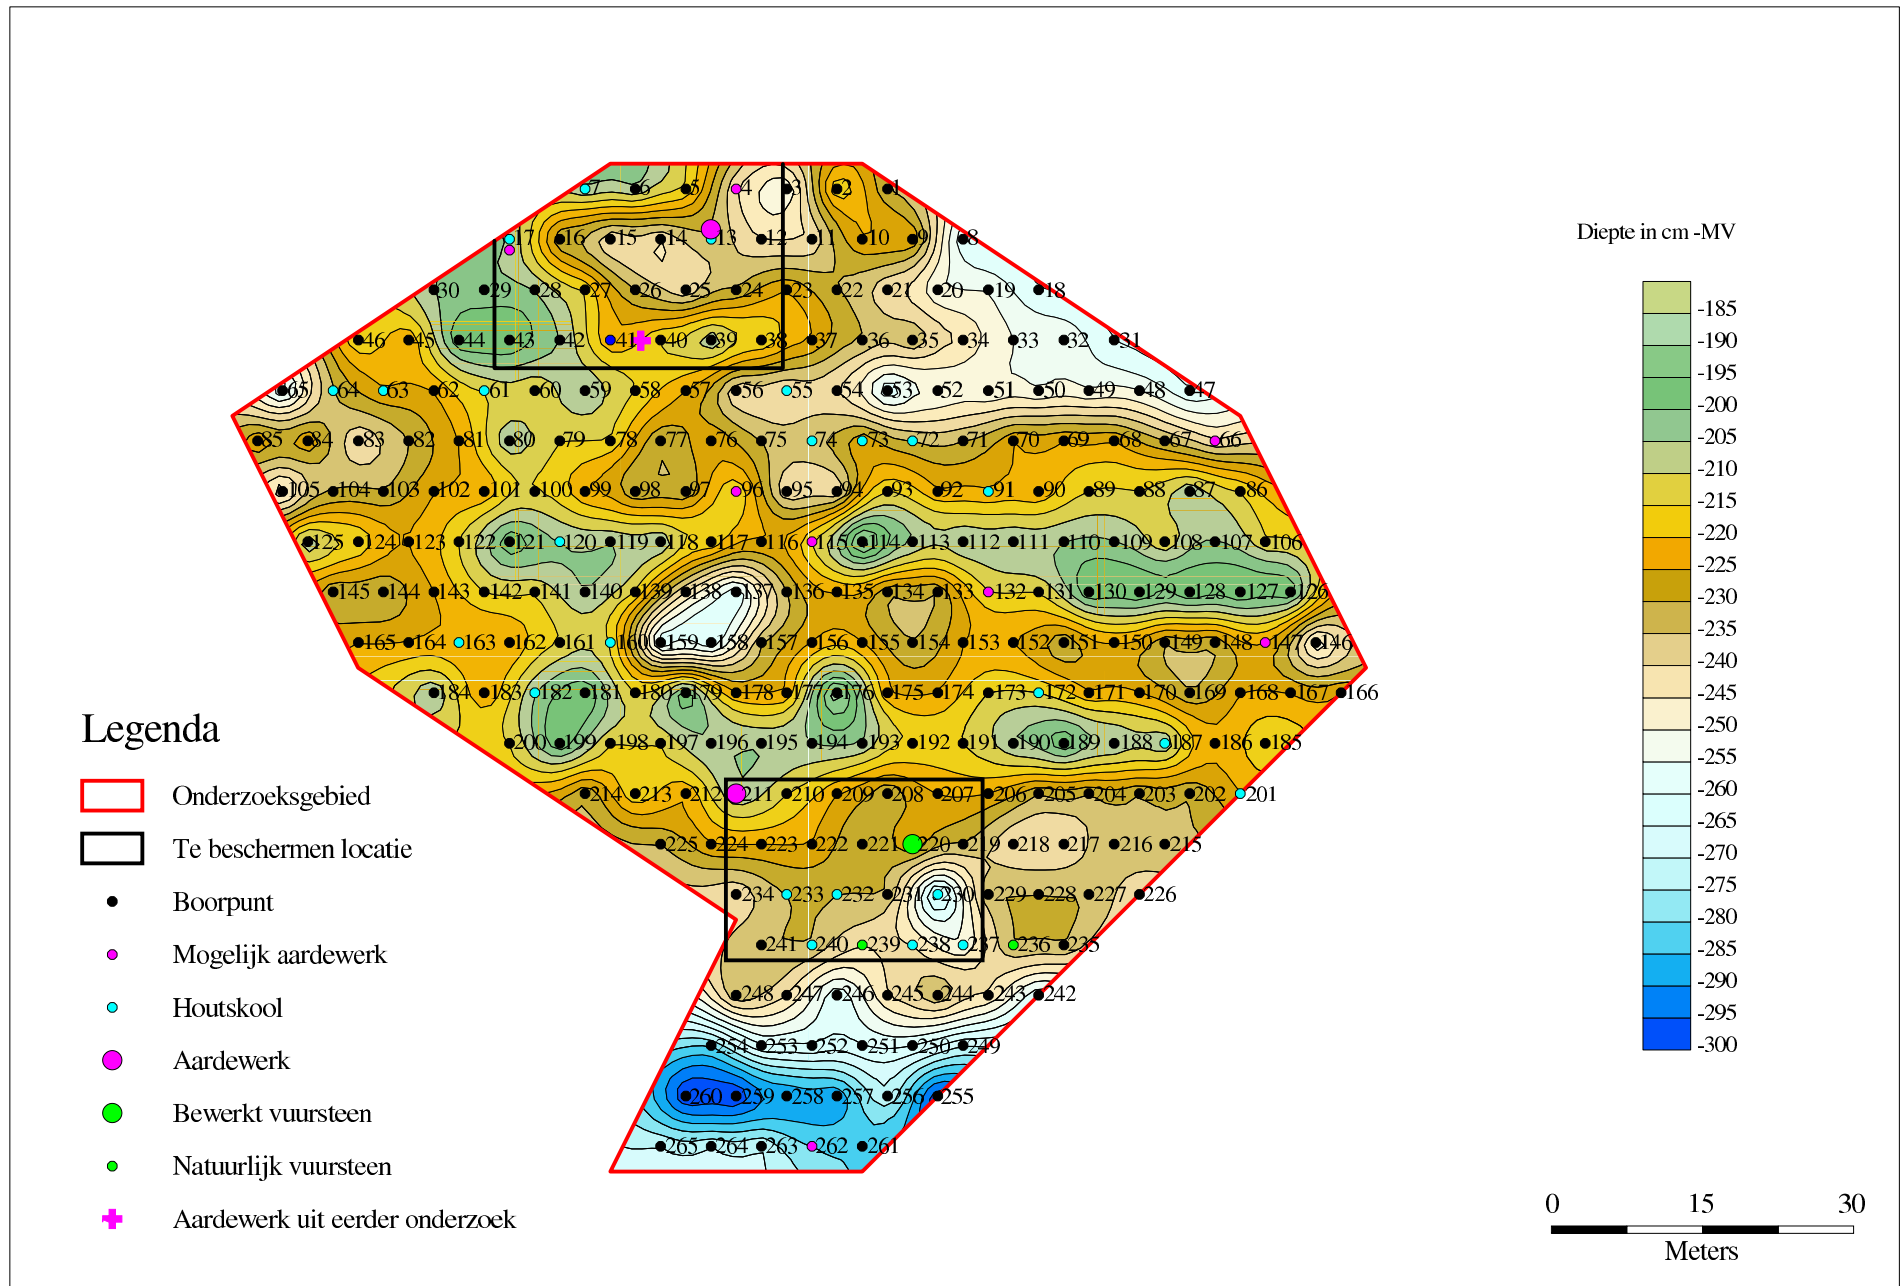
7 6 5 4 3 2 1
17 16 15 14 13 12 11 10 9 8
30 29 28 27 26 25 24 23 22 21 20 19 18
46 45 44 43 42 41 40 39 38 37 36 35 34 33 32 31
65 64 63 62 61 60 59 58 57 56 55 54 53 52 51 50 49 48 47
85 84 83 82 81 80 79 78 77 76 75 74 73 72 71 70 69 68 67 66
105 104 103 102 101 100 99 98 97 96 95 94 93 92 91 90 89 88 87 86
125 124 123 122 121 120 119 118 117 116 115 114 113 112 111 110 109 108 107 106
145 144 143 142 141 140 139 138 137 136 135 134 133 132 131 130 129 128 127 126
165 164 163 162 161 160 159 158 157 156 155 154 153 152 151 150 149 148 147 146
184 183 182 181 180 179 178 177 176 175 174 173 172 171 170 169 168 167 166
200 199 198 197 196 195 194 193 192 191 190 189 188 187 186 185
214 213 212 211 210 209 208 207 206 205 204 203 202 201
225 224 223 222 221 220 219 218 217 216 215
234 233 232 231 230 229 228 227 226
241 240 239 238 237 236 235
248 247 246 245 244 243 242
254 253 252 251 250 249
260 259 258 257 256 255
265 264 263 262 261

Diepte in cm -MV
-185
-190
-195
-200
-205
-210
-215
-220
-225
-230
-235
-240
-245
-250
-255
-260
-265
-270
-275
-280
-285
-290
-295
-300

Legenda
Onderzoeksgebied
Te beschermen locatie
Boorpunt
Mogelijk aardewerk
Houtskool
Aardewerk
Bewerkt vuursteen
Natuurlijk vuursteen
Aardewerk uit eerder onderzoek

0 15 30
Meters